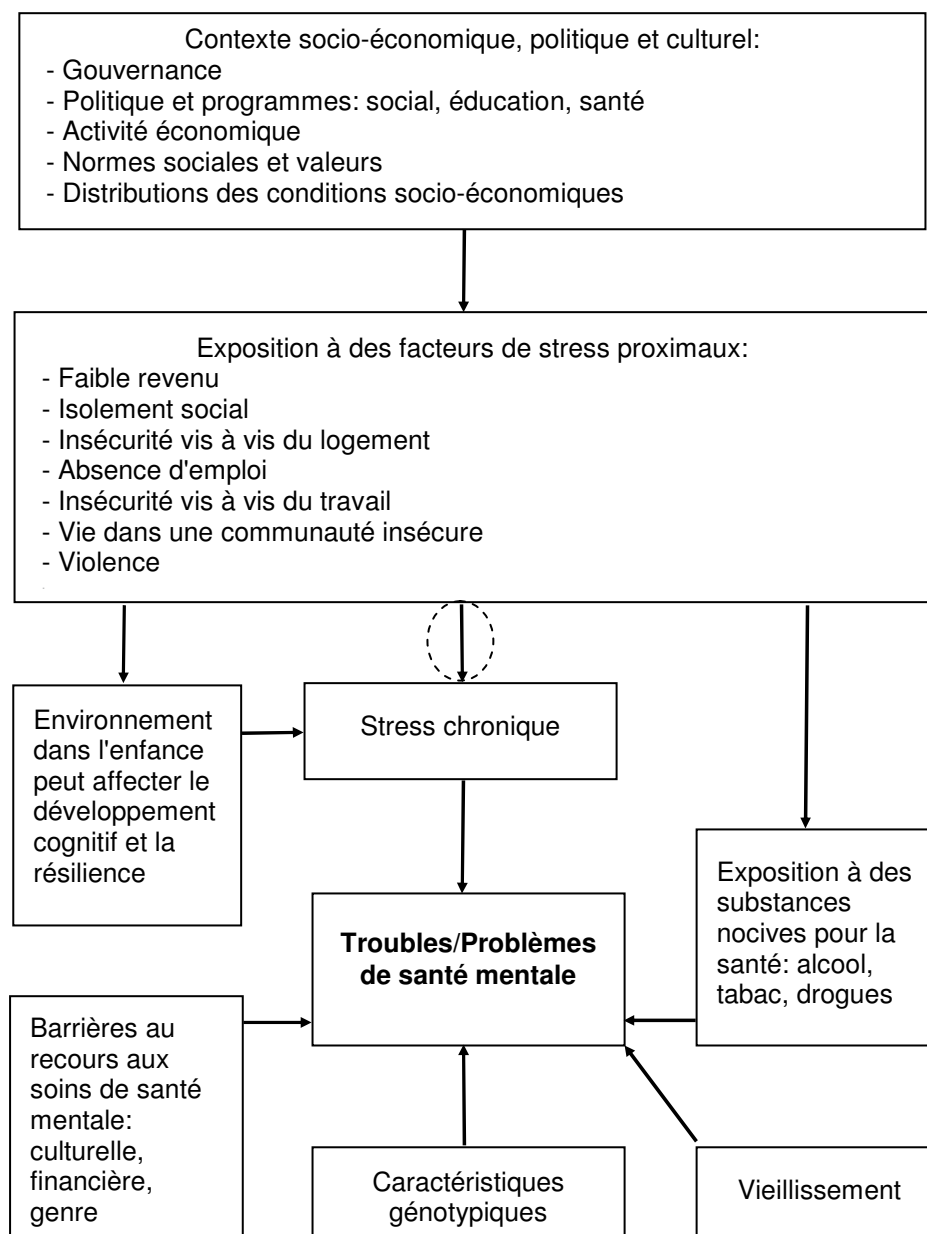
Contexte socio-économique, politique et culturel:
- Gouvernance
- Politique et programmes: social, éducation, santé
- Activité économique
- Normes sociales et valeurs
- Distributions des conditions socio-économiques

Exposition à des facteurs de stress proximaux:
- Faible revenu
- Isolement social
- Insécurité vis à vis du logement
- Absence d'emploi
- Insécurité vis à vis du travail
- Vie dans une communauté insécure
- Violence

Environnement dans l'enfance peut affecter le développement cognitif et la résilience

Stress chronique

Exposition à des substances nocives pour la santé: alcool, tabac, drogues

**Troubles/Problèmes de santé mentale**

Barrières au recours aux soins de santé mentale: culturelle, financière, genre

Caractéristiques génotypiques

Vieillissement